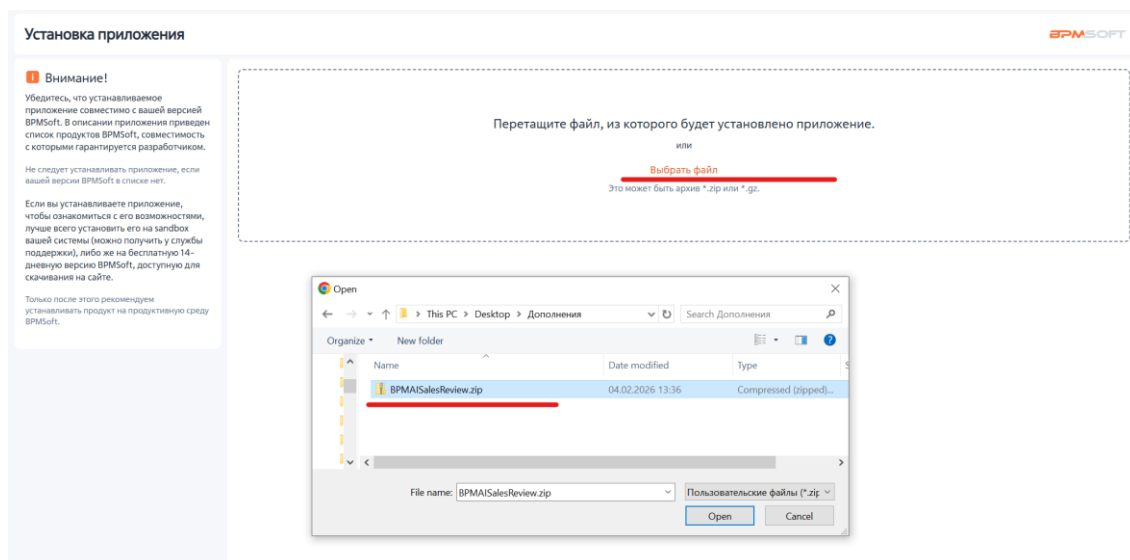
Установка приложения

BPMSOFT

Внимание!

Убедитесь, что устанавливаемое приложение совместимо с вашей версией BPMSoft. В описании приложения приведен список продуктов BPMSoft, совместимость с которыми гарантируется разработчиком.

Не следует устанавливать приложение, если вашей версии BPMSoft в списке нет.

Если вы устанавливаете приложение, чтобы ознакомиться с его возможностями, лучше всего установить его на sandbox вашей системы (можно получить у службы поддержки), либо же на бесплатную 14-дневную версию BPMSoft, доступную для скачивания на сайте.

Только после этого рекомендуем устанавливать продукт на продуктивную среду BPMSoft.

Перетащите файл, из которого будет установлено приложение.

или

Выбрать файл

Это может быть архив *.zip или *.gz.

Open

This PC > Desktop > Дополнения

Search Дополнения

Organize ▾ New folder

| Name | Date modified | Type |
|---|---|---|
| BPMAISalesReview.zip | 04.02.2026 13:36 | Compressed (zipped)... |

File name: BPMAISalesReview.zip

Пользовательские файлы (*.zip

Open

Cancel